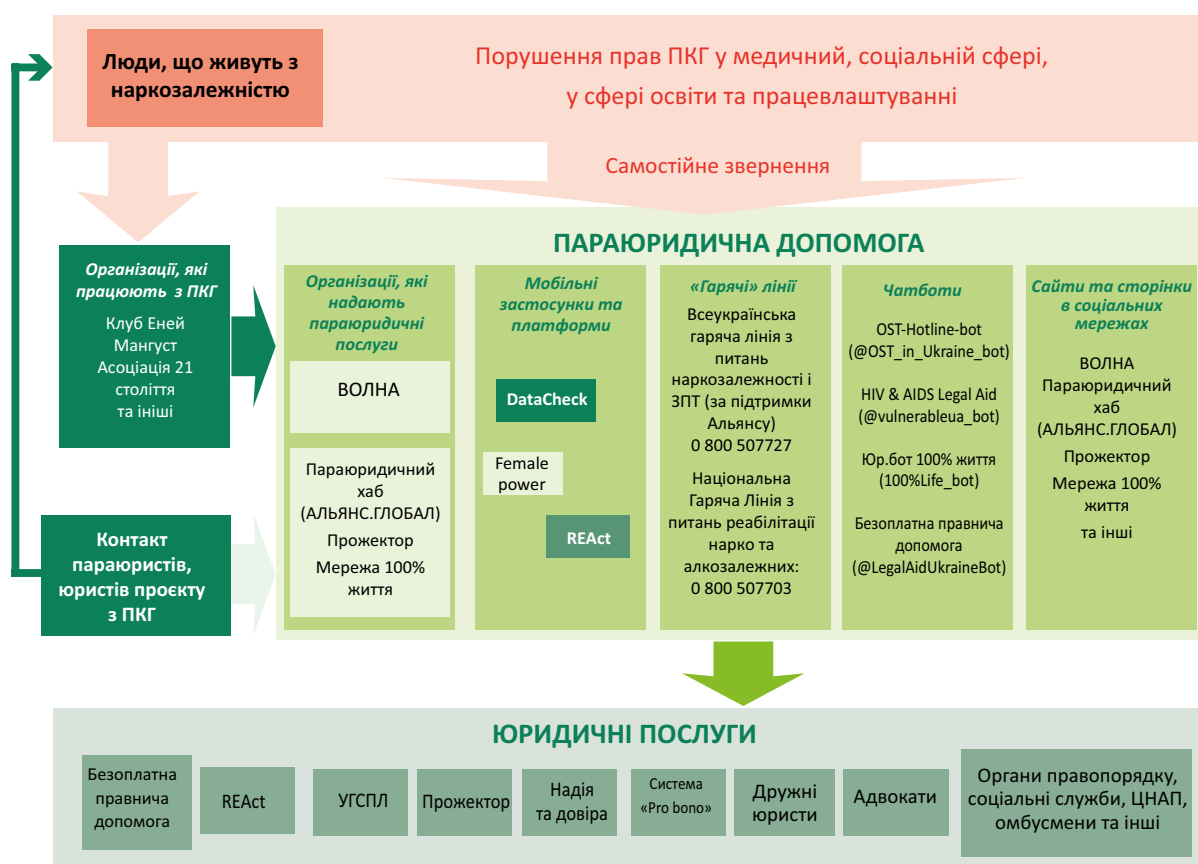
Люди, що живуть з наркозалежністю

Порушення прав ПКГ у медичний, соціальній сфері, у сфері освіти та працевлаштуванні

Самостійне звернення

Організації, які працюють з ПКГ
Клуб Еней
Мангуст
Асоціація 21 століття
та інші

Контакт параюристів, юристів проєкту з ПКГ

ПАРАЮРИДИЧНА ДОПОМОГА

Організації, які надають параюридичні послуги

ВОЛНА

Параюридичний хаб (АЛЬЯНС.ГЛОБАЛ)
Прожектор
Мережа 100% життя

Мобільні застосунки та платформи

DataCheck

Female power

REAct

«Гарячі» лінії

Всеукраїнська гаряча лінія з питань наркозалежності і ЗПТ (за підтримки Альянсу)
0 800 507727

Національна Гаряча Лінія з питань реабілітації нарко та алкозалежних:
0 800 507703

Чатботи

OST-Hotline-bot (@OST_in_Ukraine_bot)

HIV & AIDS Legal Aid (@vulnerableua_bot)

Юр.бот 100% життя (100%Life_bot)

Безоплатна правнича допомога (@LegalAidUkraineBot)

Сайти та сторінки в соціальних мережах

ВОЛНА
Параюридичний хаб (АЛЬЯНС.ГЛОБАЛ)
Прожектор
Мережа 100% життя
та інші

ЮРИДИЧНІ ПОСЛУГИ

Безоплатна правнича допомога

REAct

УГСПЛ

Прожектор

Надія та довіра

Система «Pro bono»

Дружні юристи

Адвокати

Органи правопорядку, соціальні служби, ЦНАП, омбусмени та інші